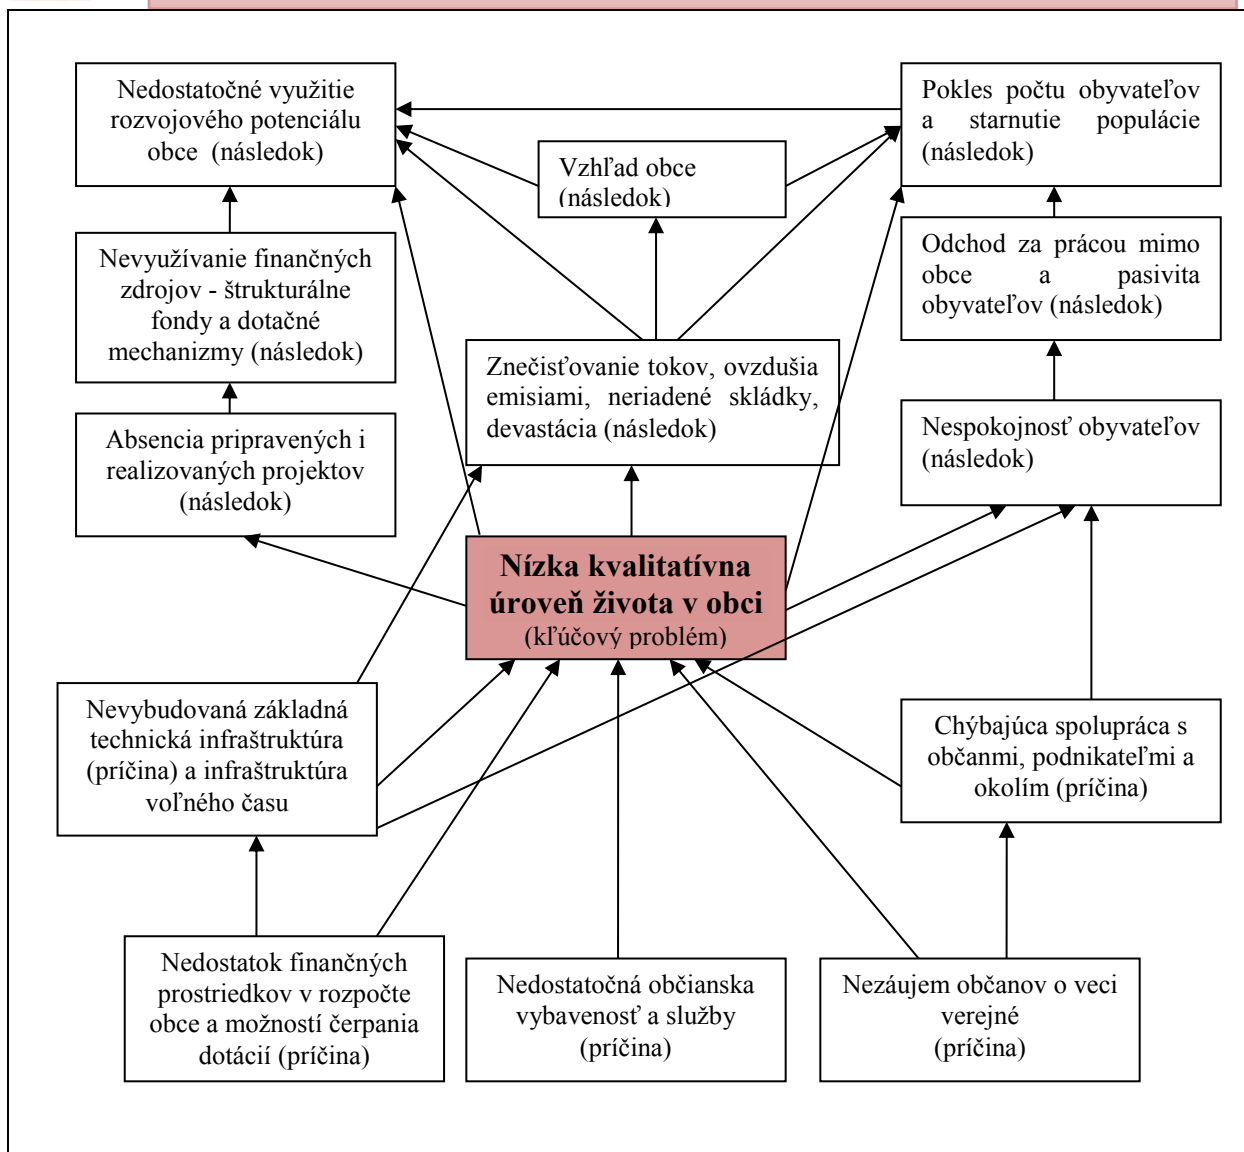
Nedostatočné využitie rozvojového potenciálu obce (následok)

Vzhľad obce (následok)

Pokles počtu obyvateľov a starnutie populácie (následok)

Nevyužívanie finančných zdrojov - štrukturálne fondy a dotačné mechanizmy (následok)

Odchod za prácou mimo obce a pasivita obyvateľov (následok)

Znečisťovanie tokov, ovzdušia emisiami, neriadené skládky, devastácia (následok)

Absencia pripravených i realizovaných projektov (následok)

Nespokojnosť obyvateľov (následok)

Nízka kvalitatívna úroveň života v obci
(kľúčový problém)

Nevybudovaná základná technická infraštruktúra (príčina) a infraštruktúra voľného času

Chýbajúca spolupráca s občanmi, podnikateľmi a okolím (príčina)

Nedostatok finančných prostriedkov v rozpočte obce a možností čerpania dotácií (príčina)

Nedostatočná občianska vybavenosť a služby (príčina)

Nezáujem občanov o veci verejné (príčina)